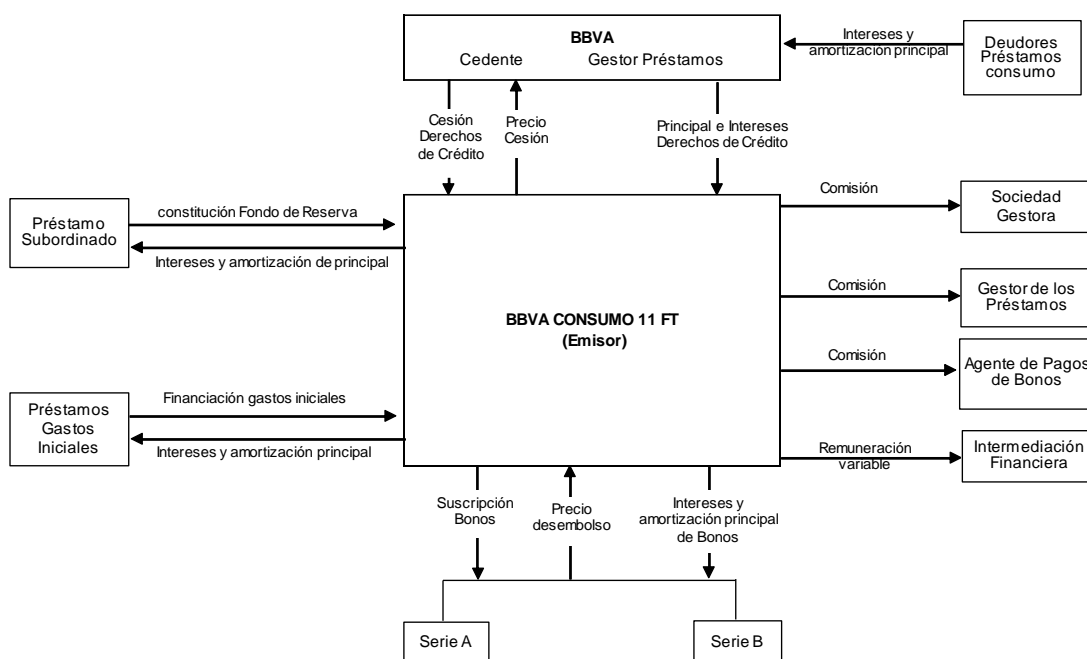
BBVA
Cedente Gestor Préstamos

Intereses y amortización principal

Deudores Préstamos consumo

Cesión Derechos de Crédito

Precio Cesión

Principal e Intereses Derechos de Crédito

Préstamo Subordinado

constitución Fondo de Reserva

Intereses y amortización de principal

Comisión

Sociedad Gestora

Comisión

Gestor de los Préstamos

BBVA CONSUMO 11 FT
(Emisor)

Comisión

Agente de Pagos de Bonos

Préstamos Gastos Iniciales

Financiación gastos iniciales

Intereses y amortización principal

Remuneración variable

Intermediación Financiera

Suscripción Bonos

Precio desembolso

Intereses y amortización principal de Bonos

Serie A

Serie B